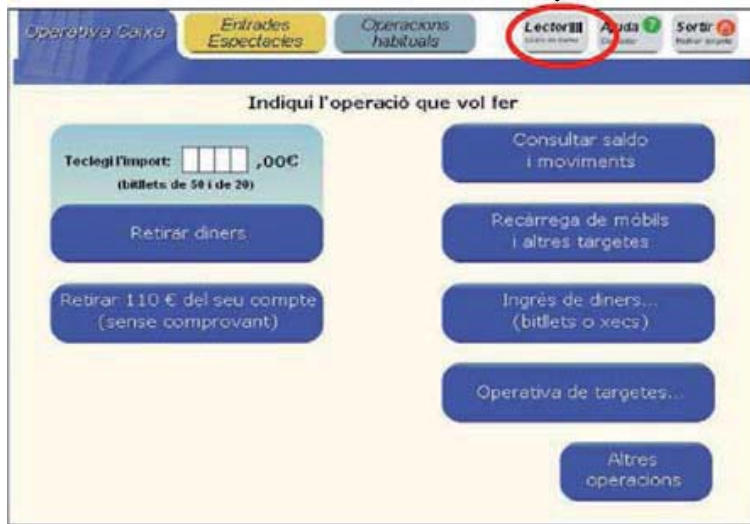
Operativa Caixa

Entrades Espectacles

Operacions habituals

Lector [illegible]

Ajuda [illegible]

Sortir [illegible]

Indiqui l'operació que vol fer

Teclegi l'import: ,00€
(bitllets de 50 i de 20)

Retirar diners

Retirar 110 € del seu compte (sense comprovant)

Consultar saldo i moviments

Recàrrega de mòbils i altres targetes

Ingrés de diners... (bitllets o xecs)

Operativa de targetes...

Altres operacions